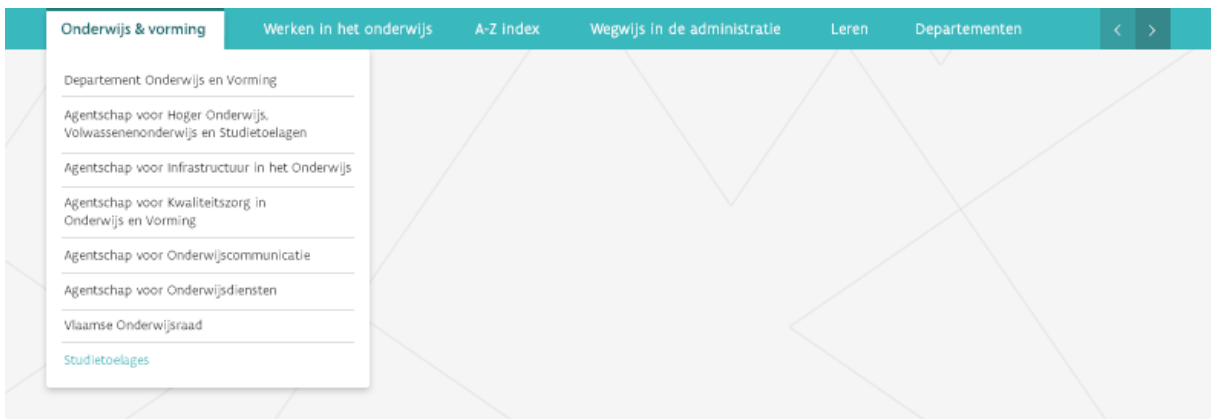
Onderwijs & vorming Werken in het onderwijs A-Z index Wegwijs in de administratie Leren Departementen < >

Departement Onderwijs en Vorming

Agentschap voor Hoger Onderwijs, Volwassenenonderwijs en Studietoelagen

Agentschap voor Infrastructuur in het Onderwijs

Agentschap voor Kwaliteitszorg in Onderwijs en Vorming

Agentschap voor Onderwijscommunicatie

Agentschap voor Onderwijsdiensten

Vlaamse Onderwijsraad

Studietoelages